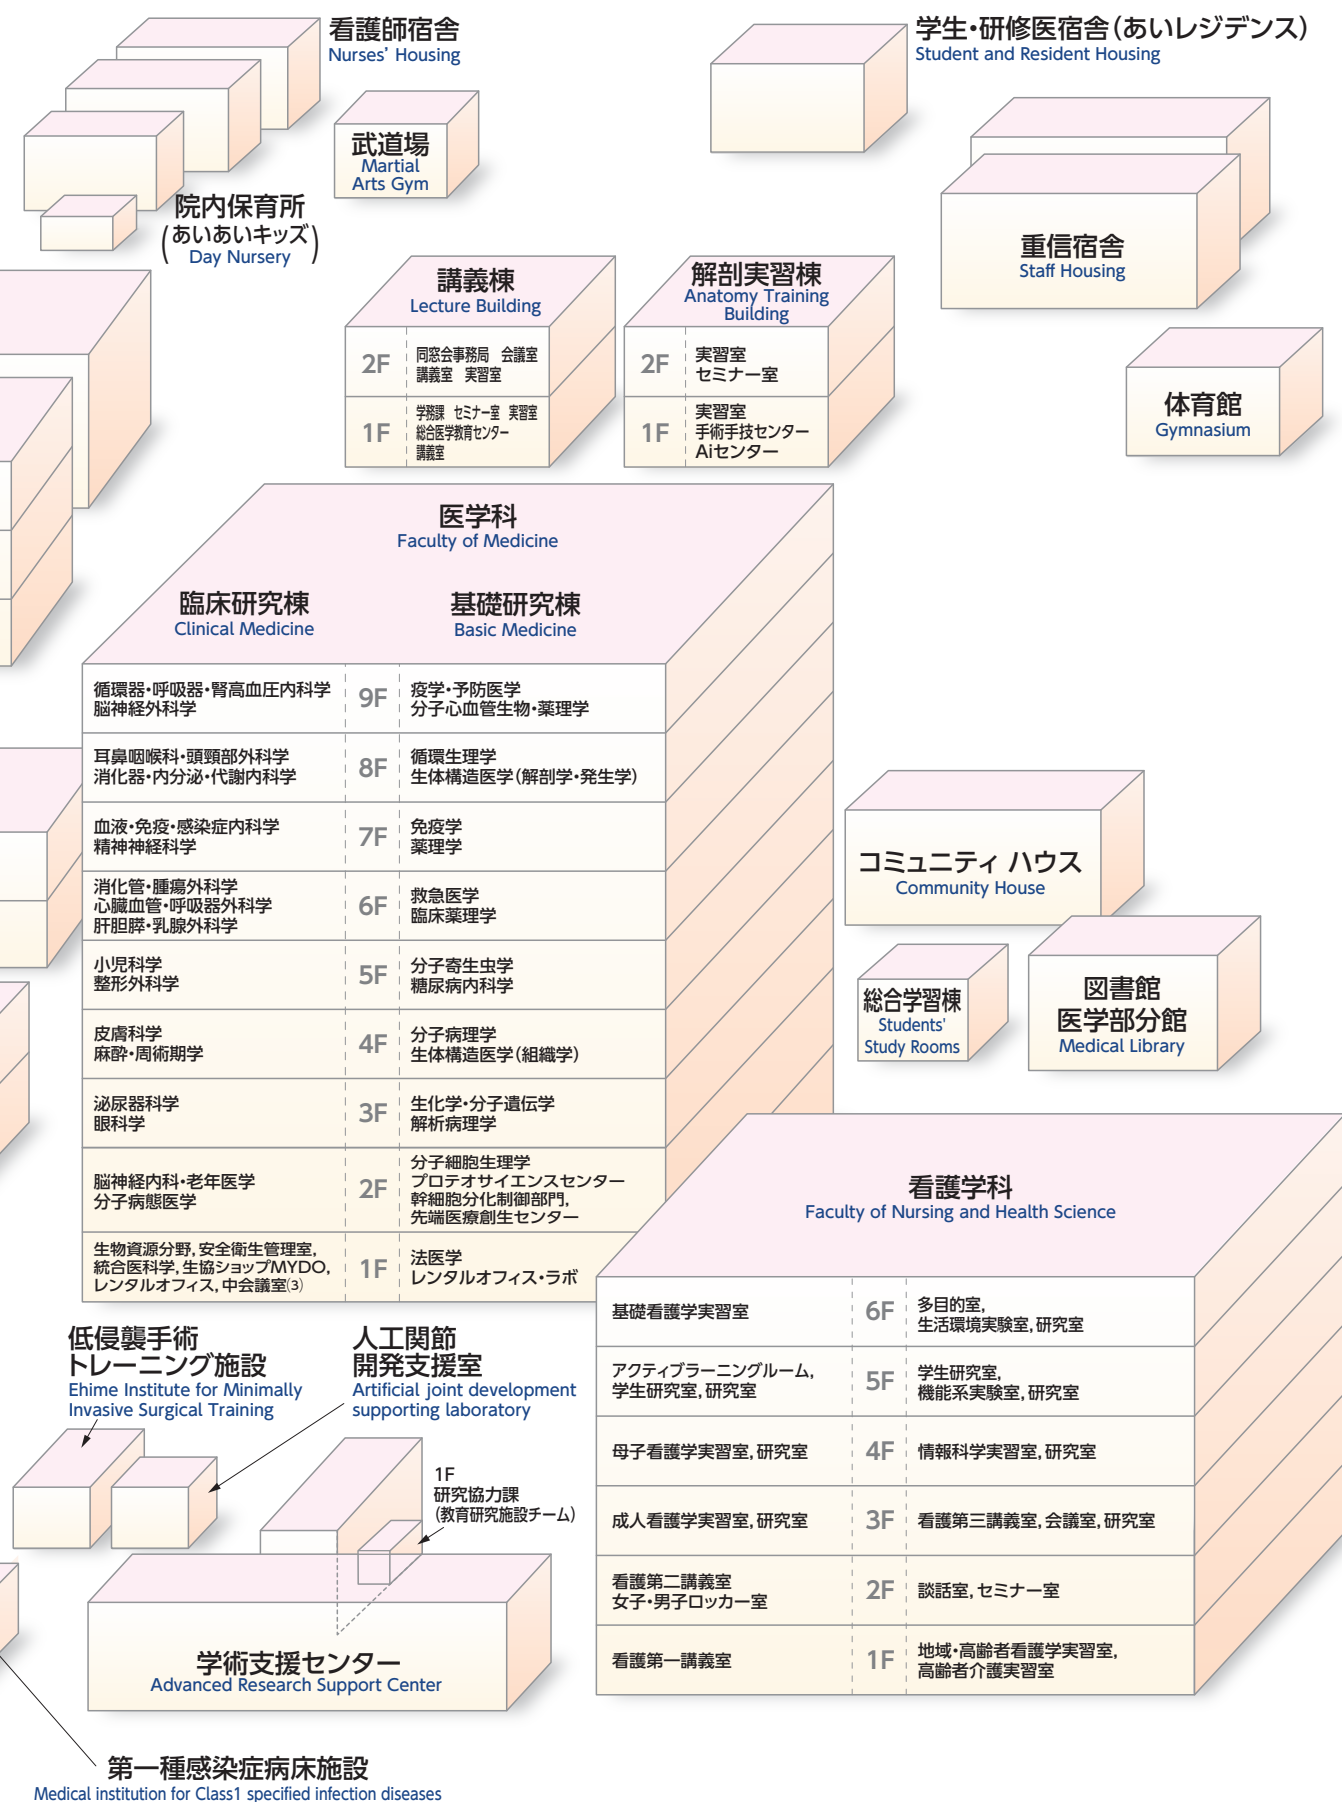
看護師宿舎
Nurses' Housing

学生・研修医宿舎（あいレジデンス）
Student and Resident Housing

武道場
Martial Arts Gym

院内保育所
（あいあいキッズ）
Day Nursery

重信宿舎
Staff Housing

講義棟
Lecture Building

| 2F | 同窓会事務局　会議室　講義室　実習室 |
|---|---|
| 1F | 学務課　セミナー室　実習室　総合医学教育センター　講義室 |

解剖実習棟
Anatomy Training Building

| 2F | 実習室　セミナー室 |
|---|---|
| 1F | 実習室　手術手技センター　Aiセンター |

体育館
Gymnasium

医学科
Faculty of Medicine

臨床研究棟
Clinical Medicine

基礎研究棟
Basic Medicine

| 臨床研究棟 | | 基礎研究棟 |
|---|---|---|
| 循環器・呼吸器・腎高血圧内科学　脳神経外科学 | 9F | 疫学・予防医学　分子心血管生物・薬理学 |
| 耳鼻咽喉科・頭頸部外科学　消化器・内分泌・代謝内科学 | 8F | 循環生理学　生体構造医学（解剖学・発生学） |
| 血液・免疫・感染症内科学　精神神経科学 | 7F | 免疫学　薬理学 |
| 消化管・腫瘍外科学　心臓血管・呼吸器外科学　肝胆膵・乳腺外科学 | 6F | 救急医学　臨床薬理学 |
| 小児科学　整形外科学 | 5F | 分子寄生虫学　糖尿病内科学 |
| 皮膚科学　麻酔・周術期学 | 4F | 分子病理学　生体構造医学（組織学） |
| 泌尿器科学　眼科学 | 3F | 生化学・分子遺伝学　解析病理学 |
| 脳神経内科・老年医学　分子病態医学 | 2F | 分子細胞生理学　プロテオサイエンスセンター　幹細胞分化制御部門，先端医療創生センター |
| 生物資源分野，安全衛生管理室，統合医科学，生協ショップMYDO，レンタルオフィス，中会議室(3) | 1F | 法医学　レンタルオフィス・ラボ |

コミュニティ ハウス
Community House

総合学習棟
Students' Study Rooms

図書館
医学部分館
Medical Library

看護学科
Faculty of Nursing and Health Science

| | | |
|---|---|---|
| 基礎看護学実習室 | 6F | 多目的室，生活環境実験室，研究室 |
| アクティブラーニングルーム，学生研究室，研究室 | 5F | 学生研究室，機能系実験室，研究室 |
| 母子看護学実習室，研究室 | 4F | 情報科学実習室，研究室 |
| 成人看護学実習室，研究室 | 3F | 看護第三講義室，会議室，研究室 |
| 看護第二講義室　女子・男子ロッカー室 | 2F | 談話室，セミナー室 |
| 看護第一講義室 | 1F | 地域・高齢者看護学実習室，高齢者介護実習室 |

低侵襲手術トレーニング施設
Ehime Institute for Minimally Invasive Surgical Training

人工関節開発支援室
Artificial joint development supporting laboratory

1F
研究協力課
（教育研究施設チーム）

学術支援センター
Advanced Research Support Center

第一種感染症病床施設
Medical institution for Class1 specified infection diseases